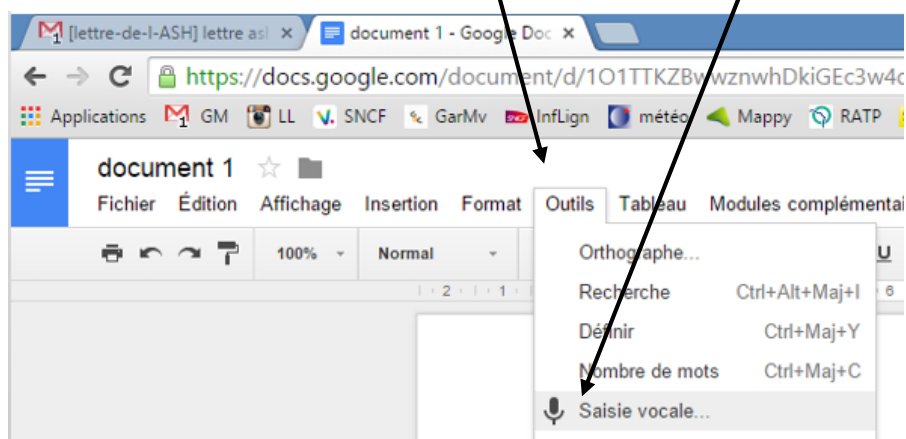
[lettre-de-l-ASH] lettre asl ×
document 1 - Google Doc ×

https://docs.google.com/document/d/1O1TTKZBwwznwhDkiGEc3w4c

Applications GM LL SNCF GarMv InfLign météo Mappy RATP

document 1

Fichier Édition Affichage Insertion Format Outils Tableau Modules complémentai

100% Normal U

2 1 6

Orthographe...
Recherche Ctrl+Alt+Maj+I
Définir Ctrl+Maj+Y
Nombre de mots Ctrl+Maj+C
Saisie vocale...